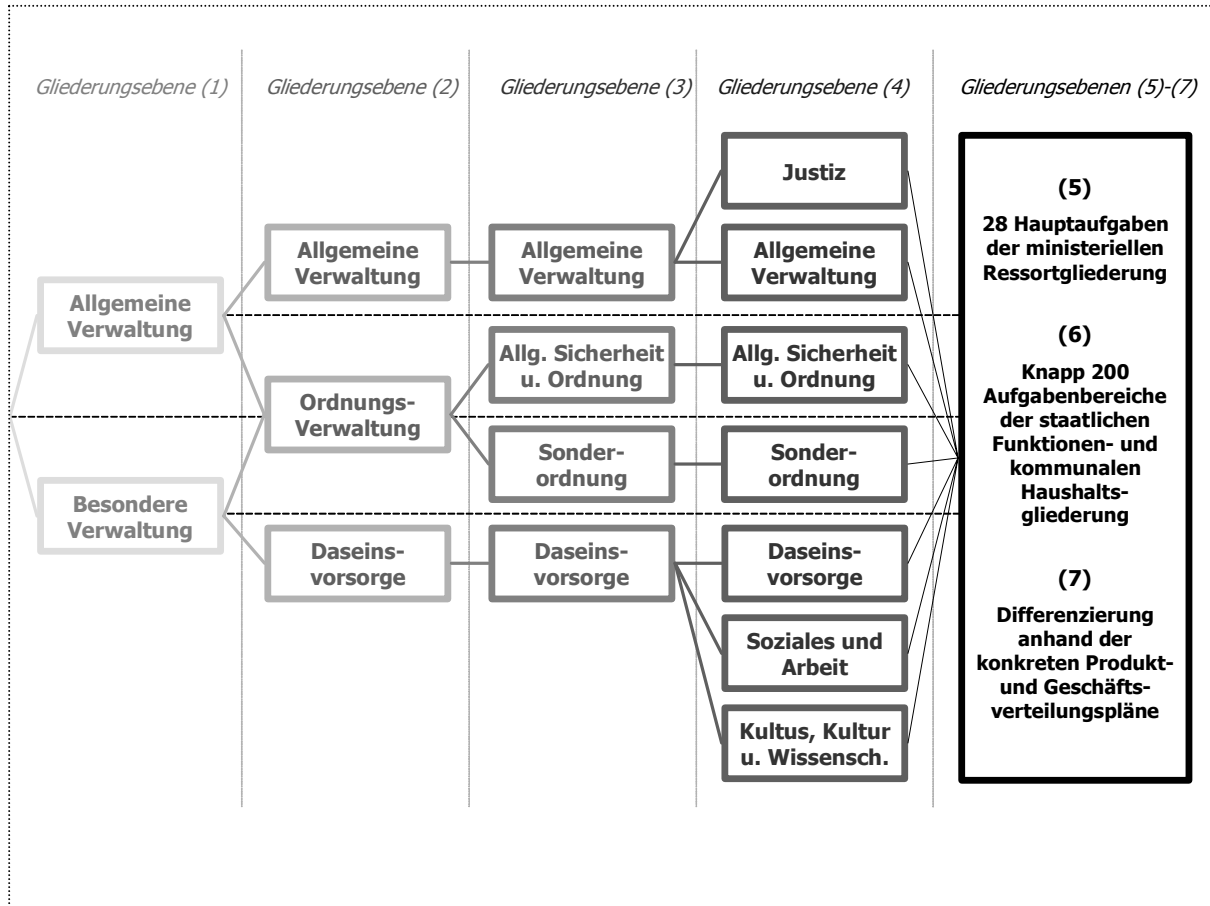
Gliederungsebene (1)

Allgemeine Verwaltung

Besondere Verwaltung

Gliederungsebene (2)

Allgemeine Verwaltung

Ordnungs-Verwaltung

Daseins-vorsorge

Gliederungsebene (3)

Allgemeine Verwaltung

Allg. Sicherheit u. Ordnung

Sonder-ordnung

Daseins-vorsorge

Gliederungsebene (4)

Justiz

Allgemeine Verwaltung

Allg. Sicherheit u. Ordnung

Sonder-ordnung

Daseins-vorsorge

Soziales und Arbeit

Kultus, Kultur u. Wissensch.

Gliederungsebenen (5)-(7)

(5)

28 Hauptaufgaben der ministeriellen Ressortgliederung

(6)

Knapp 200 Aufgabenbereiche der staatlichen Funktionen- und kommunalen Haushalts-gliederung

(7)

Differenzierung anhand der konkreten Produkt- und Geschäfts-verteilungspläne